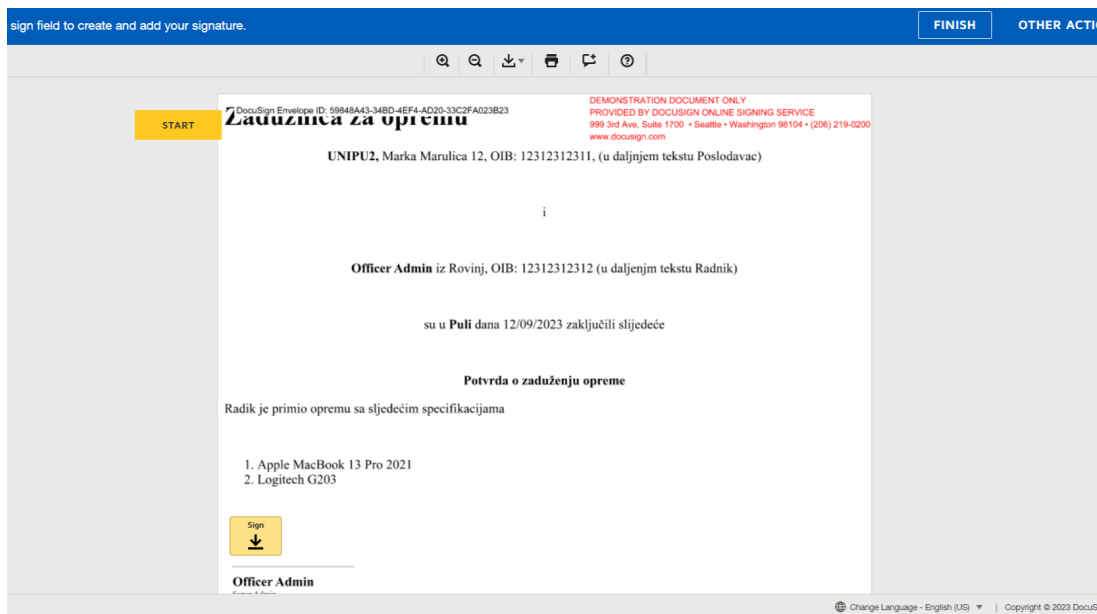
sign field to create and add your signature.

FINISH

OTHER ACTI

START

DocuSign Envelope ID: 59848A43-34BD-4EF4-AD20-33C2FA023B23

Zadužnica za opremu

DEMONSTRATION DOCUMENT ONLY
PROVIDED BY DOCUSIGN ONLINE SIGNING SERVICE
999 3rd Ave, Suite 1700 • Seattle • Washington 98104 • (206) 219-0200
www.docusign.com

**UNIPU2,** Marka Marulica 12, OIB: 12312312311, (u daljnjem tekstu Poslodavac)

i

**Officer Admin** iz Rovinj, OIB: 12312312312 (u daljenjm tekstu Radnik)

su u **Puli** dana 12/09/2023 zaključili slijedeće

**Potvrda o zaduženju opreme**

Radik je primio opremu sa sljedećim specifikacijama

1. Apple MacBook 13 Pro 2021
2. Logitech G203

Sign

**Officer Admin**

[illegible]

Change Language - English (US) ▼ | Copyright © 2023 DocuS